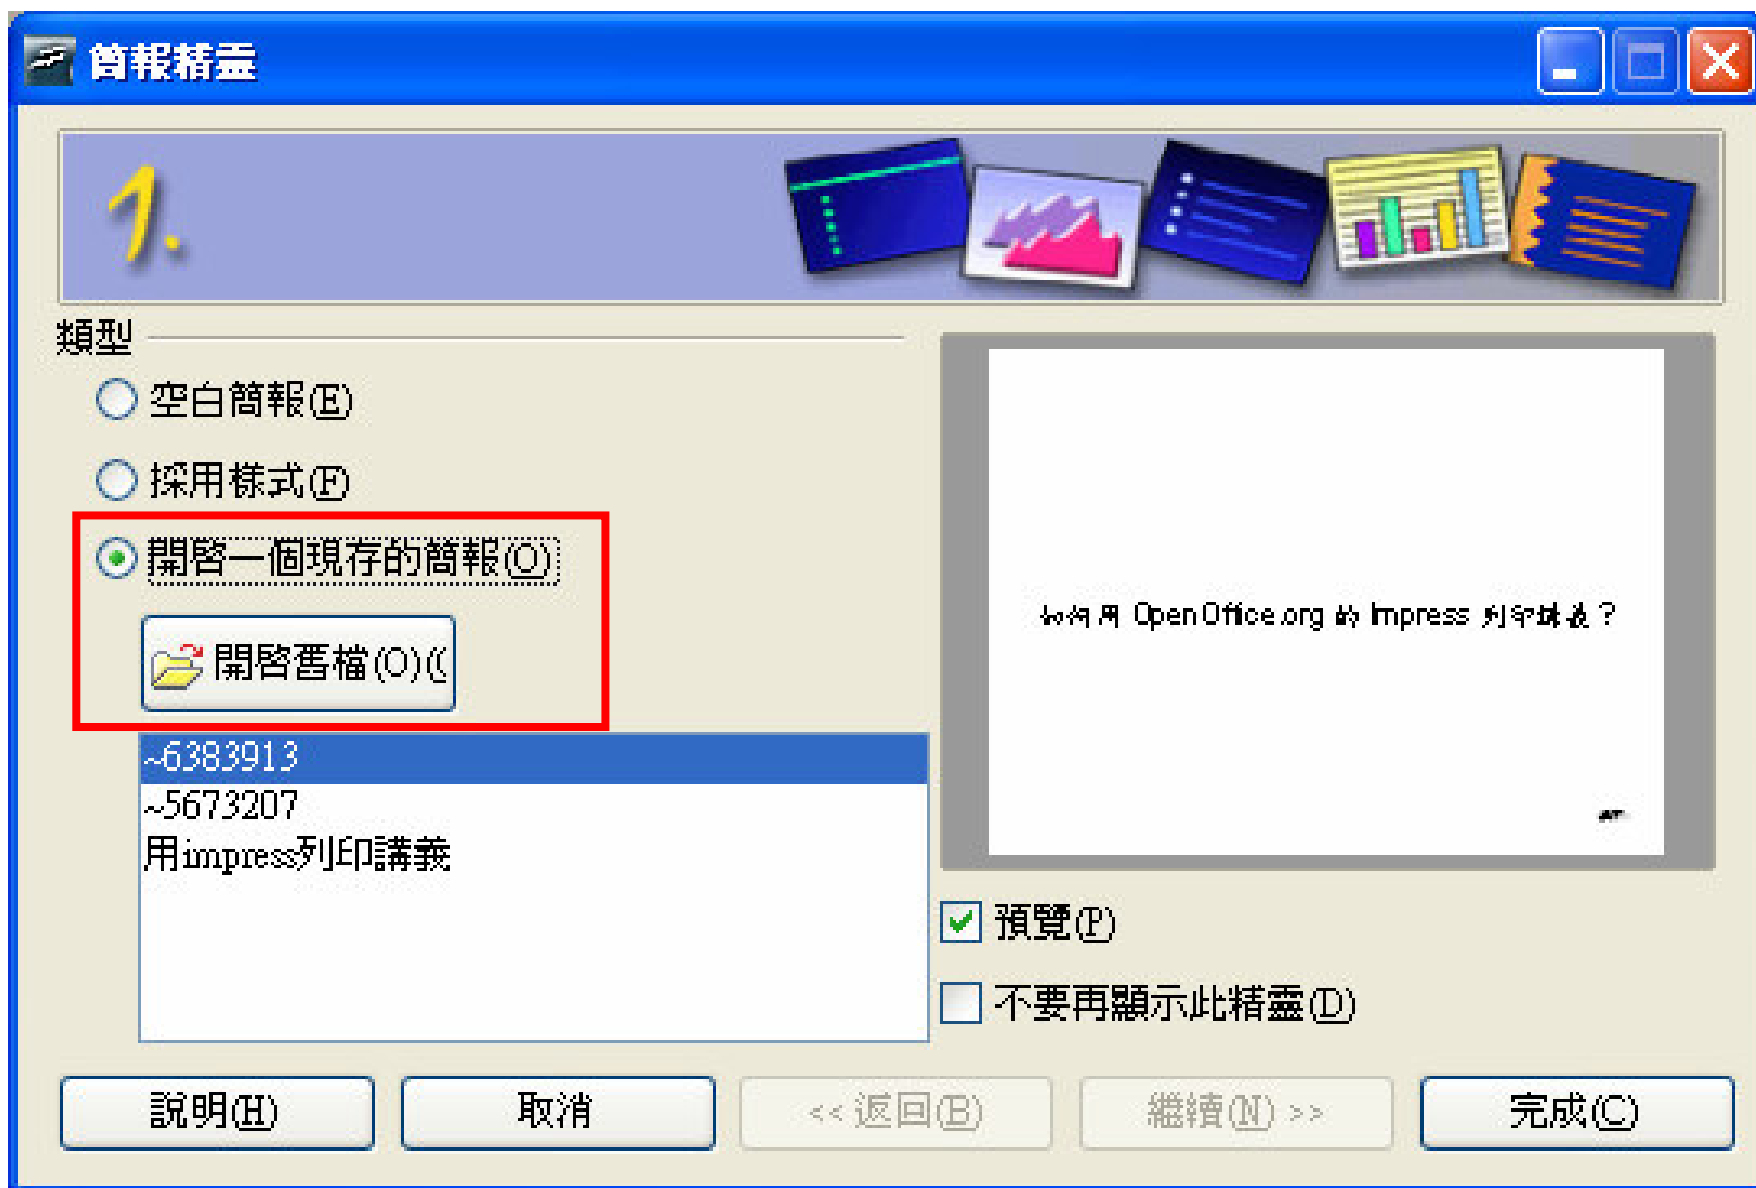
簡報精靈

1.

類型

空白簡報(E)

採用樣式(F)

開啓一個現存的簡報(O)

開啓舊檔(O)(

~6383913
~5673207
用impress列印講義

如何用 OpenOffice.org 的 Impress 列印講義？

預覽(P)

不要再顯示此精靈(D)

說明(H)

取消

<< 返回(B)

繼續(N) >>

完成(C)